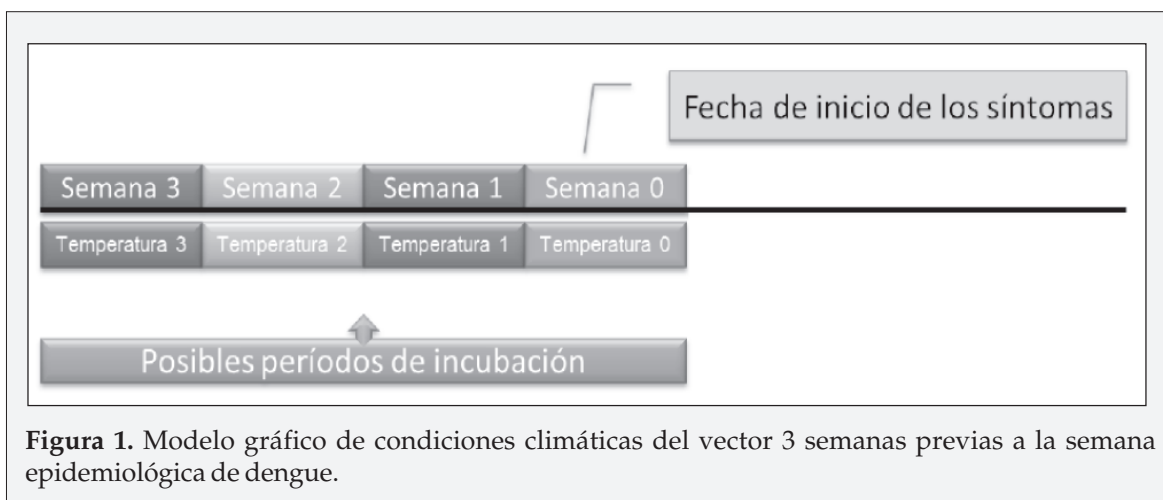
Fecha de inicio de los síntomas

Semana 3 Semana 2 Semana 1 Semana 0

Temperatura 3 Temperatura 2 Temperatura 1 Temperatura 0

Posibles períodos de incubación

**Figura 1.** Modelo gráfico de condiciones climáticas del vector 3 semanas previas a la semana epidemiológica de dengue.